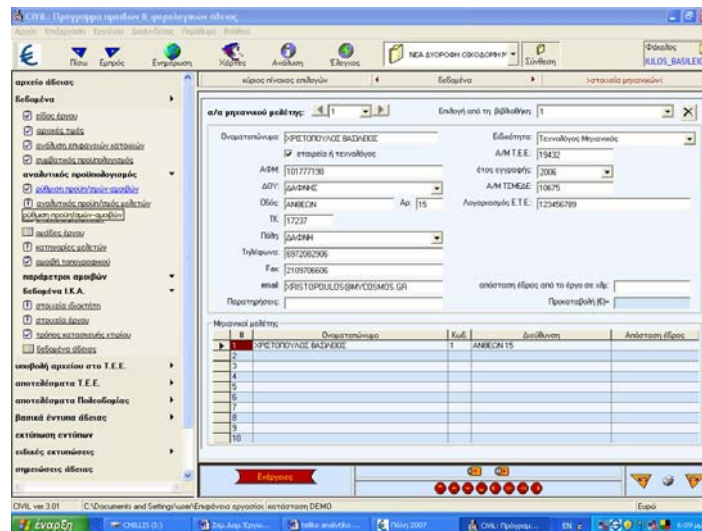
CIVIL: Πρόγραμμα αμοιβών & φορολογικών άδειας

Αρχείο Επεξεργασία Εργαλεία Διαχείριση Παράθυρο Βοήθεια

Πίσω Εμπρός Ενημέρωση Χάρτες Ανάλυση Έλεγχος ΝΕΑ ΑΥΟΡΟΦΗ ΟΙΚΟΔΟΜΗ Σύνθεση Φάκελος ΙΟΥΛΟΣ_ΒΑΣΙΛΕΙΟ

αρχείο άδειας
δεδομένα
είδος έργου
αρχικές τιμές
ανάλυση επιφανειών κατασκευών
συμβατικός προϋπολογισμός
αναλυτικός προϋπολογισμός
ρύθμιση προϋπ/σμών-αμοιβών
αναλυτικός προϋπ/σμός μελετών
ρύθμιση προϋπ/σμών-αμοιβών
ομάδες έργου
κατηγορίες μελετών
αμοιβή τοπογραφικού
παράμετροι αμοιβών
δεδομένα Ι.Κ.Α.
στοιχεία ιδιοκτήτη
στοιχεία έργου
τρόπος κατασκευής κτιρίου
δεδομένα άδειας
υποβολή αρχείου στο Τ.Ε.Ε.
αποτελέσματα Τ.Ε.Ε.
αποτελέσματα Πολεοδομίας
βασικά έντυπα άδειας
εκτύπωση εντύπων
ειδικές εκτυπώσεις
σημειώσεις άδειας

κύριος πίνακας επιλογών | δεδομένα | στοιχεία μηχανικών

α/α μηχανικού μελέτης: 1 Επιλογή από τη βιβλιοθήκη: 1

Ονοματεπώνυμο: ΧΡΙΣΤΟΠΟΥΛΟΣ ΒΑΣΙΛΕΙΟΣ
Ειδικότητα: Τεχνολόγος Μηχανικός
εταιρεία ή τεχνολόγος
Α/Μ Τ.Ε.Ε.: 19432
ΑΦΜ: 101777198
έτος εγγραφής: 2006
ΔΟΥ: ΔΑΦΝΗΣ
Α/Μ ΤΣΜΕΔΕ: 10675
Οδός: ΑΝΘΕΩΝ Αρ. 15
Λογαριασμός Ε.Τ.Ε.: 123456789
ΤΚ: 17237
Πόλη: ΔΑΦΝΗ
Τηλέφωνο: 6972082906
Fax: 2109706606
email: XRISTOPOULOS@MYCOSMOS.GR
απόσταση έδρας από το έργο σε χλμ:
Παρατηρήσεις:
Προκαταβολή (€)=

Μηχανικοί μελέτης
| # | Ονοματεπώνυμο | Κωδ. | Διεύθυνση | Απόσταση έδρας |
|---|---|---|---|---|
| 1 | ΧΡΙΣΤΟΠΟΥΛΟΣ ΒΑΣΙΛΕΙΟΣ | 1 | ΑΝΘΕΩΝ 15 | |
| 2 | | | | |
| 3 | | | | |
| 4 | | | | |
| 5 | | | | |
| 6 | | | | |
| 7 | | | | |
| 8 | | | | |
| 9 | | | | |
| 10 | | | | |

Ενέργειες

CIVIL ver.3.01 C:\Documents and Settings\user\Επιφάνεια εργασίας\ κατάσταση DEMO Ευρώ

έναρξη CHILLIS (D:) Σημ.Δομ.Έργου... belko analytika... Πόλη 2007 CIVIL: Πρόγραμ... EN 6:09 μμ